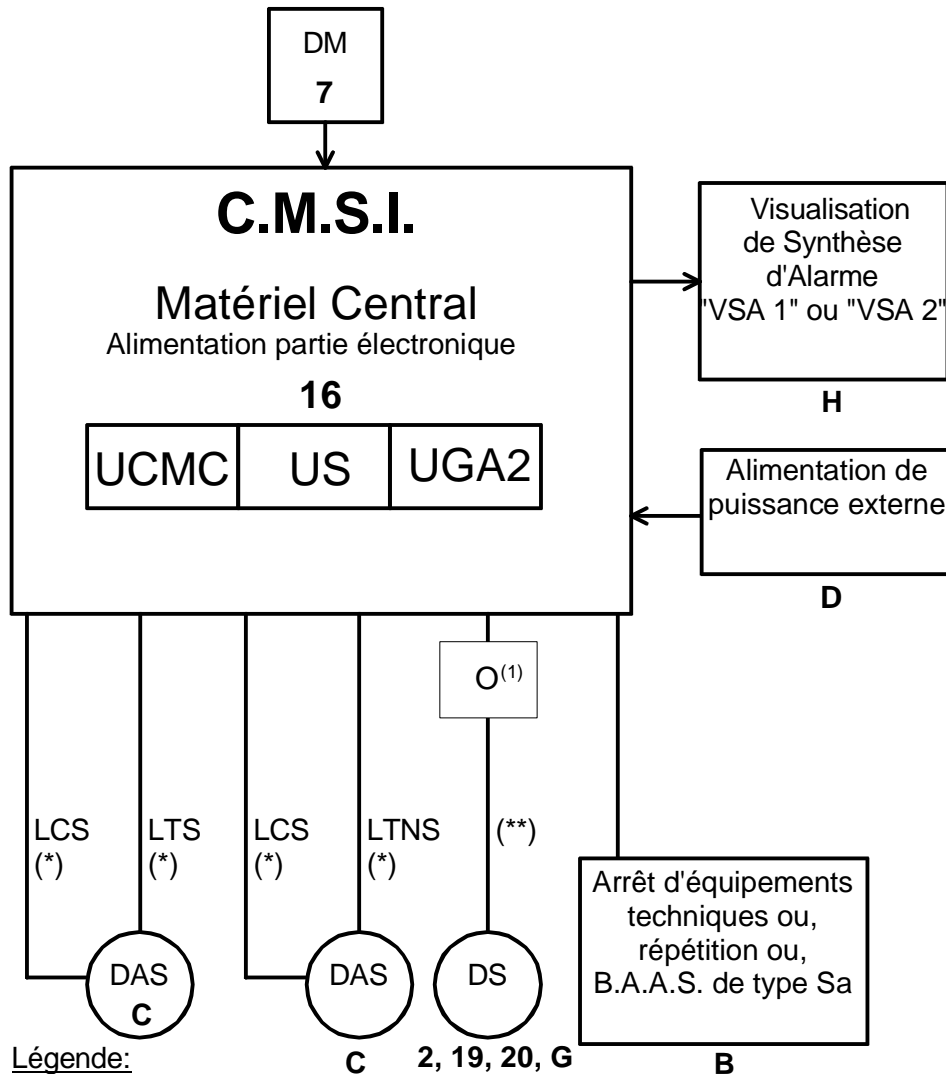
DM
7

C.M.S.I.

Matériel Central
Alimentation partie électronique
16

UCMC | US | UGA2

Visualisation de Synthèse d'Alarme "VSA 1" ou "VSA 2"
H

Alimentation de puissance externe
D

O$^{(1)}$

LCS (*)
LTS (*)
LCS (*)
LTNS (*)
(**)

Arrêt d'équipements techniques ou, répétition ou, B.A.A.S. de type Sa
B

DAS
C

DAS
C

DS
2, 19, 20, G

Légende: